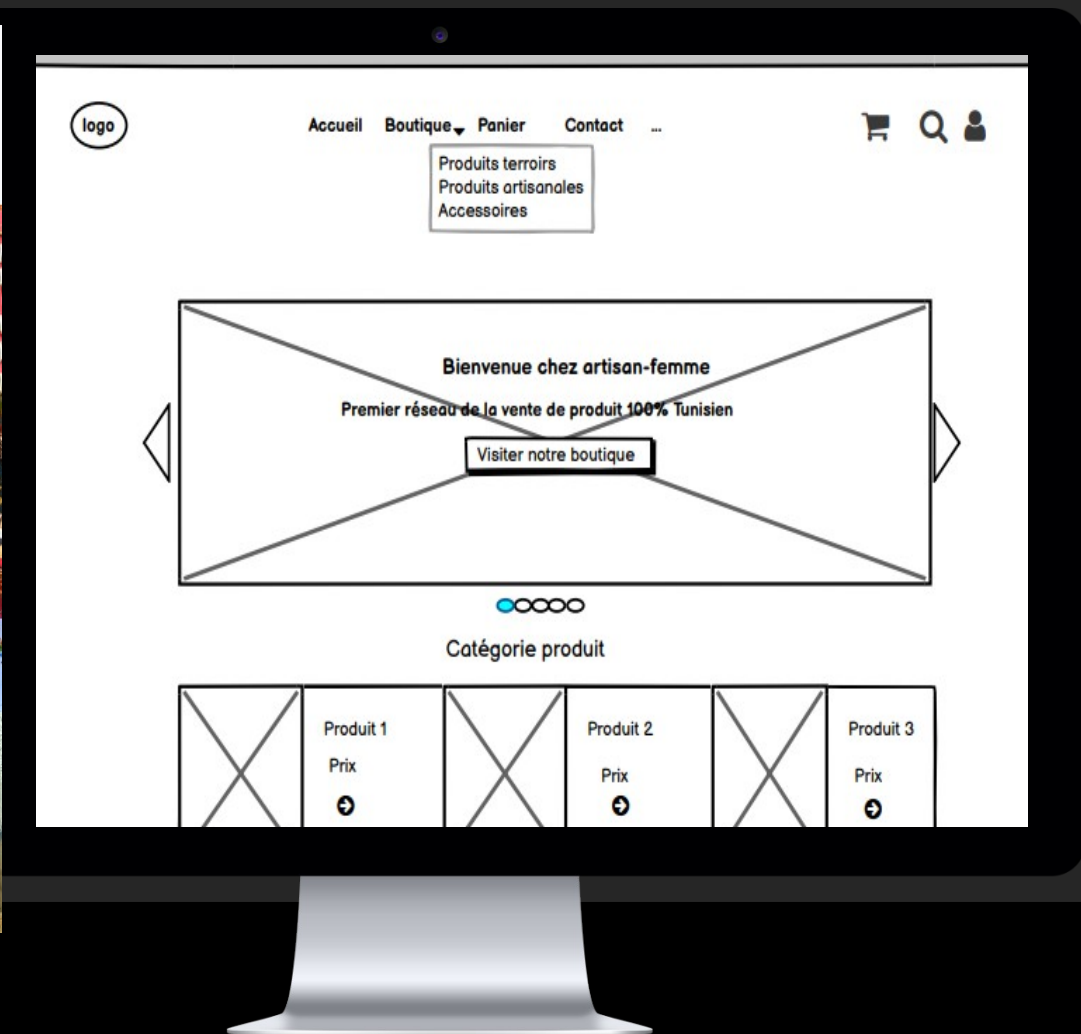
logo

Accueil Boutique Panier Contact ...

Produits terroirs
Produits artisanales
Accessoires

Bienvenue chez artisan-femme

Premier réseau de la vente de produit 100% Tunisien

Visiter notre boutique

Catégorie produit

Produit 1
Prix

Produit 2
Prix

Produit 3
Prix